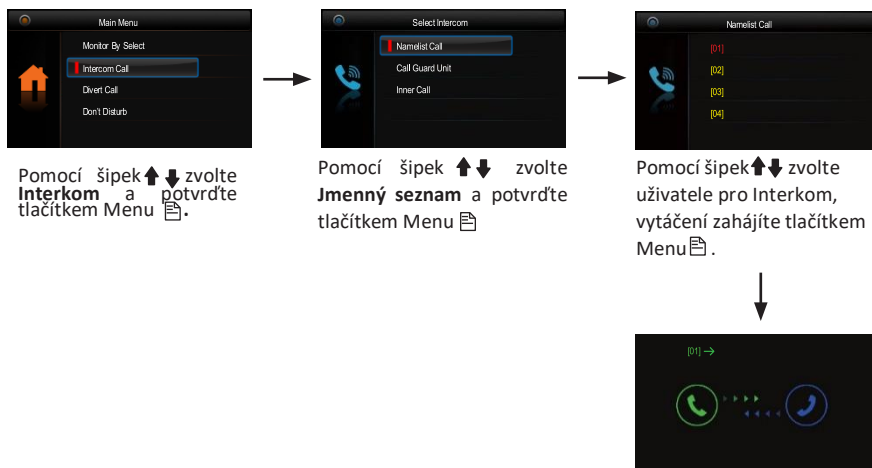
Main Menu

Monitor By Select

Intercom Call

Divert Call

Don't Disturb

Pomocí šipek ↑↓ zvolte **Interkom** a potvrďte tlačítkem Menu.

Select Intercom

Namelist Call

Call Guard Unit

Inner Call

Pomocí šipek ↑↓ zvolte **Jmenný seznam** a potvrďte tlačítkem Menu

Namelist Call

[01]

[02]

[03]

[04]

Pomocí šipek ↑↓ zvolte uživatele pro Interkom, vytáčení zahájíte tlačítkem Menu.

[01] →